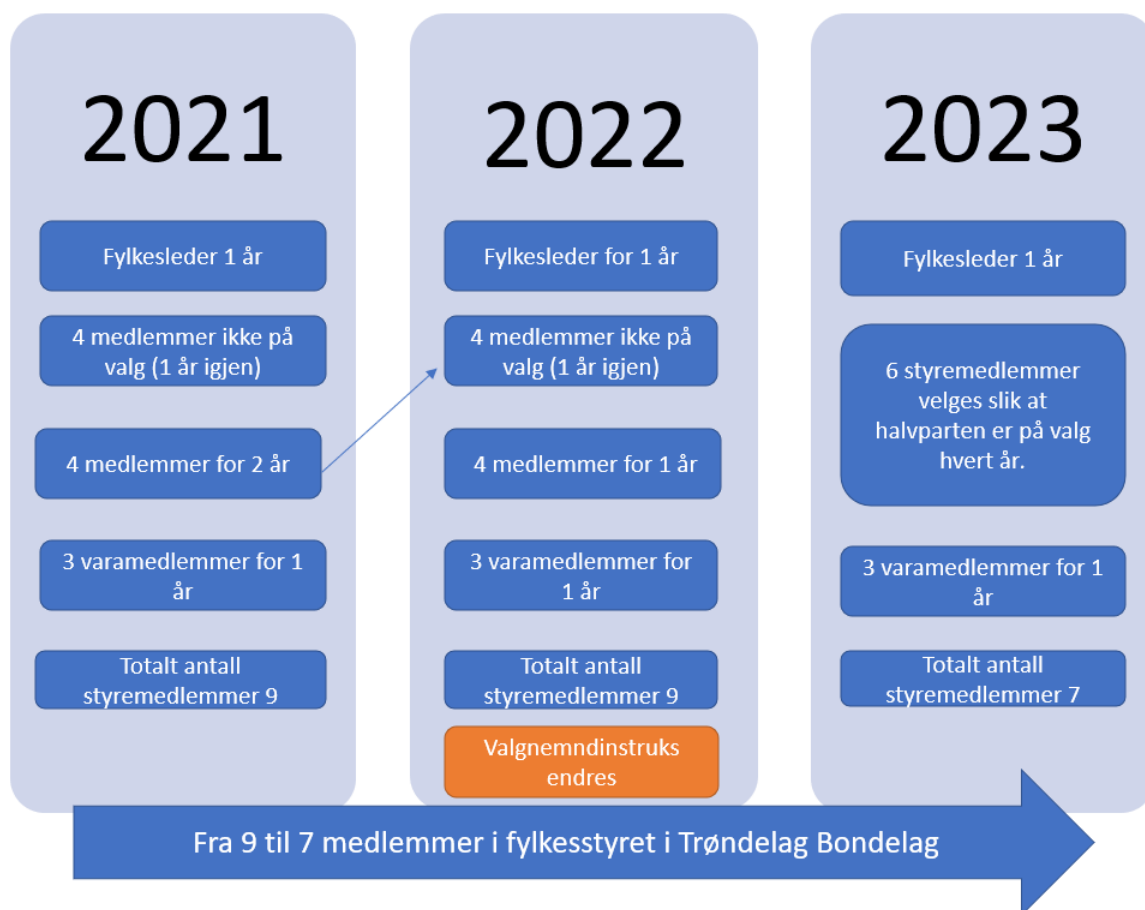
2021

Fylkesleder 1 år

4 medlemmer ikke på valg (1 år igjen)

4 medlemmer for 2 år

3 varamedlemmer for 1 år

Totalt antall styremedlemmer 9

2022

Fylkesleder for 1 år

4 medlemmer ikke på valg (1 år igjen)

4 medlemmer for 1 år

3 varamedlemmer for 1 år

Totalt antall styremedlemmer 9

Valgnemndinstruks endres

2023

Fylkesleder 1 år

6 styremedlemmer velges slik at halvparten er på valg hvert år.

3 varamedlemmer for 1 år

Totalt antall styremedlemmer 7

Fra 9 til 7 medlemmer i fylkesstyret i Trøndelag Bondelag